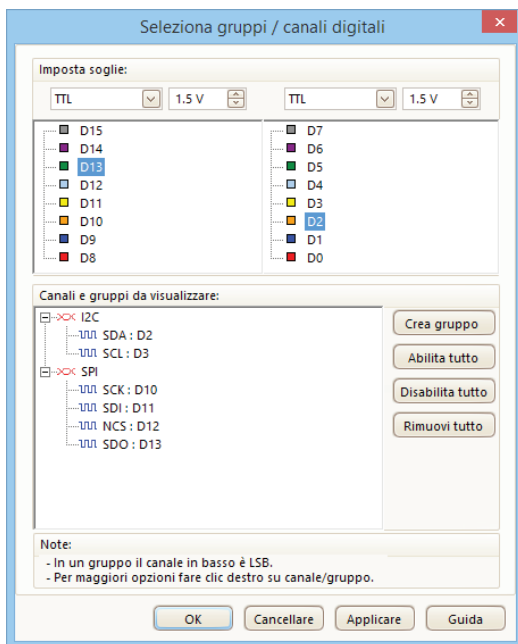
Seleziona gruppi / canali digitali

Imposta soglie:

TTL 1.5 V TTL 1.5 V

D15
D14
D13
D12
D11
D10
D9
D8

D7
D6
D5
D4
D3
D2
D1
D0

Canali e gruppi da visualizzare:

I2C
SDA : D2
SCL : D3
SPI
SCK : D10
SDI : D11
NCS : D12
SDO : D13

Crea gruppo
Abilita tutto
Disabilita tutto
Rimuovi tutto

Note:
- In un gruppo il canale in basso è LSB.
- Per maggiori opzioni fare clic destro su canale/gruppo.

OK Cancellare Applicare Guida